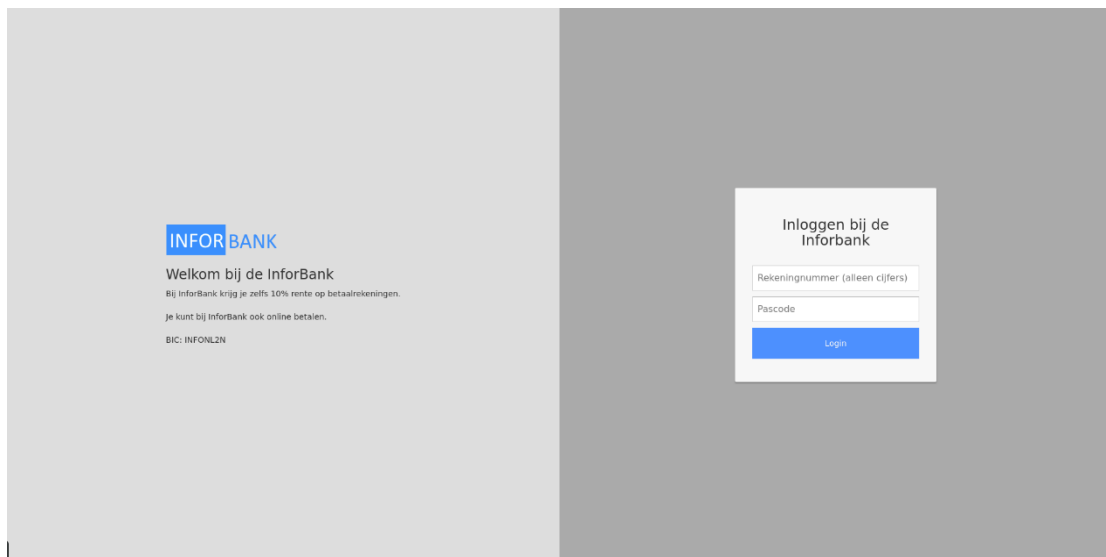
INFOR BANK

Welkom bij de InforBank

Bij InforBank krijg je zelfs 10% rente op betaalrekeningen.

Je kunt bij InforBank ook online betalen.

BIC: INFONL2N

Inloggen bij de Inforbank

Rekeningnummer (alleen cijfers)

Pascode

Login